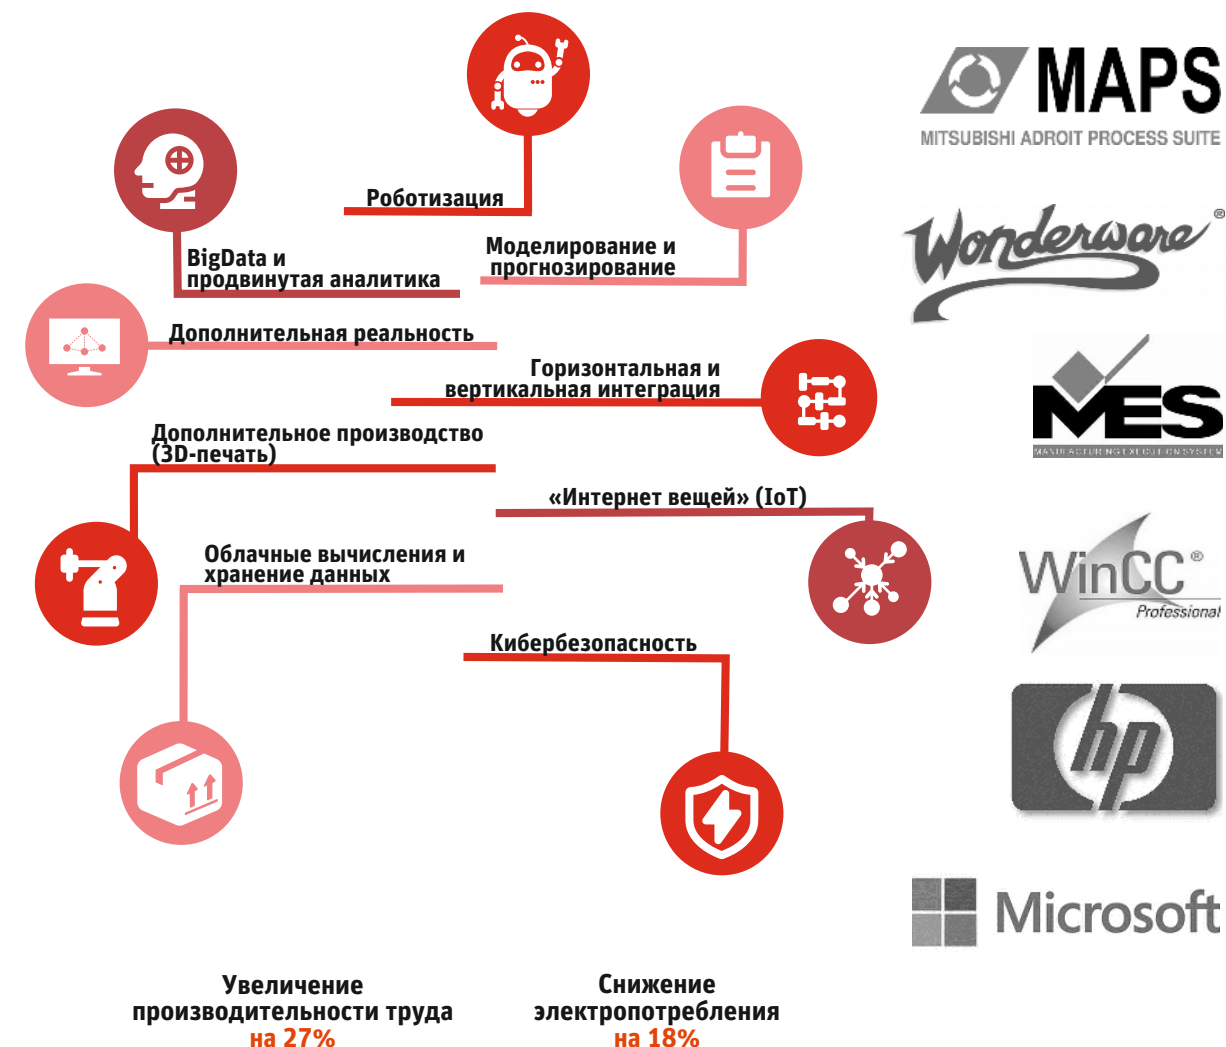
Роботизация

BigData и продвинутая аналитика

Моделирование и прогнозирование

Дополнительная реальность

Горизонтальная и вертикальная интеграция

Дополнительное производство (3D-печать)

«Интернет вещей» (IoT)

Облачные вычисления и хранение данных

Кибербезопасность

Увеличение производительности труда на 27%

Снижение электропотребления на 18%

MAPS
MITSUBISHI ADROIT PROCESS SUITE

Wonderware®

MES
MANUFACTURING EXECUTION SYSTEM

WinCC®
Professional

hp

Microsoft